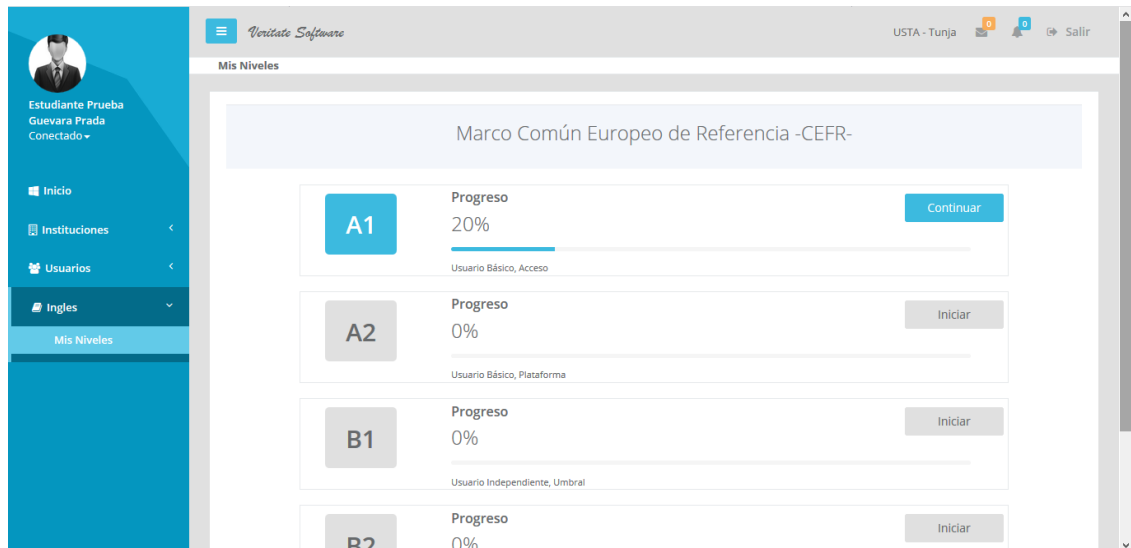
Estudiante Prueba Guevara Prada
Conectado

Inicio
Instituciones
Usuarios
Ingles
Mis Niveles

Veritate Software

USTA - Tunja 0 0 Salir

Mis Niveles

Marco Común Europeo de Referencia -CEFR-

A1
Progreso
20%
Usuario Básico, Acceso
Continuar

A2
Progreso
0%
Usuario Básico, Plataforma
Iniciar

B1
Progreso
0%
Usuario Independiente, Umbral
Iniciar

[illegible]
Progreso
0%
Iniciar